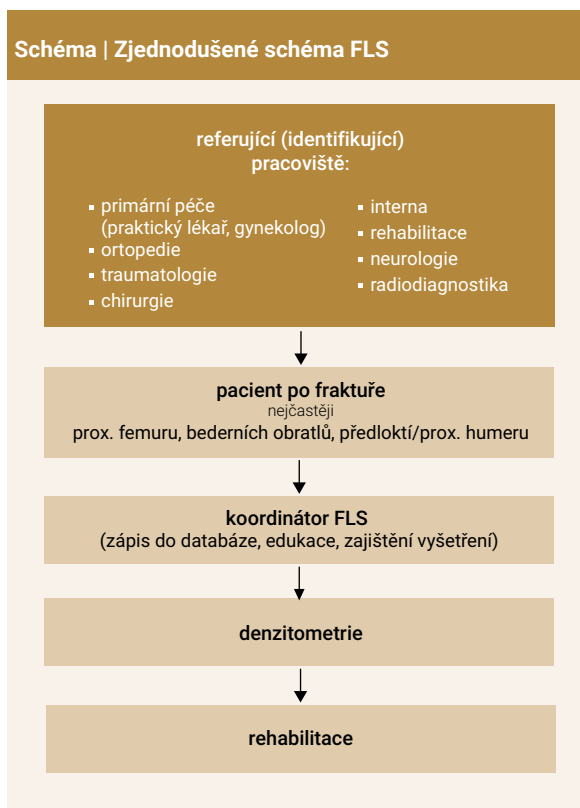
Schéma | Zjednodušené schéma FLS

referující (identifikující) pracoviště:

- primární péče (praktický lékař, gynekolog)
- ortopedie
- traumatologie
- chirurgie

- interna
- rehabilitace
- neurologie
- radiodiagnostika

pacient po fraktuře
nejčastěji
prox. femuru, bederních obratlů, předloktí/prox. humeru

koordinátor FLS
(zápis do databáze, edukace, zajištění vyšetření)

denzitometrie

rehabilitace